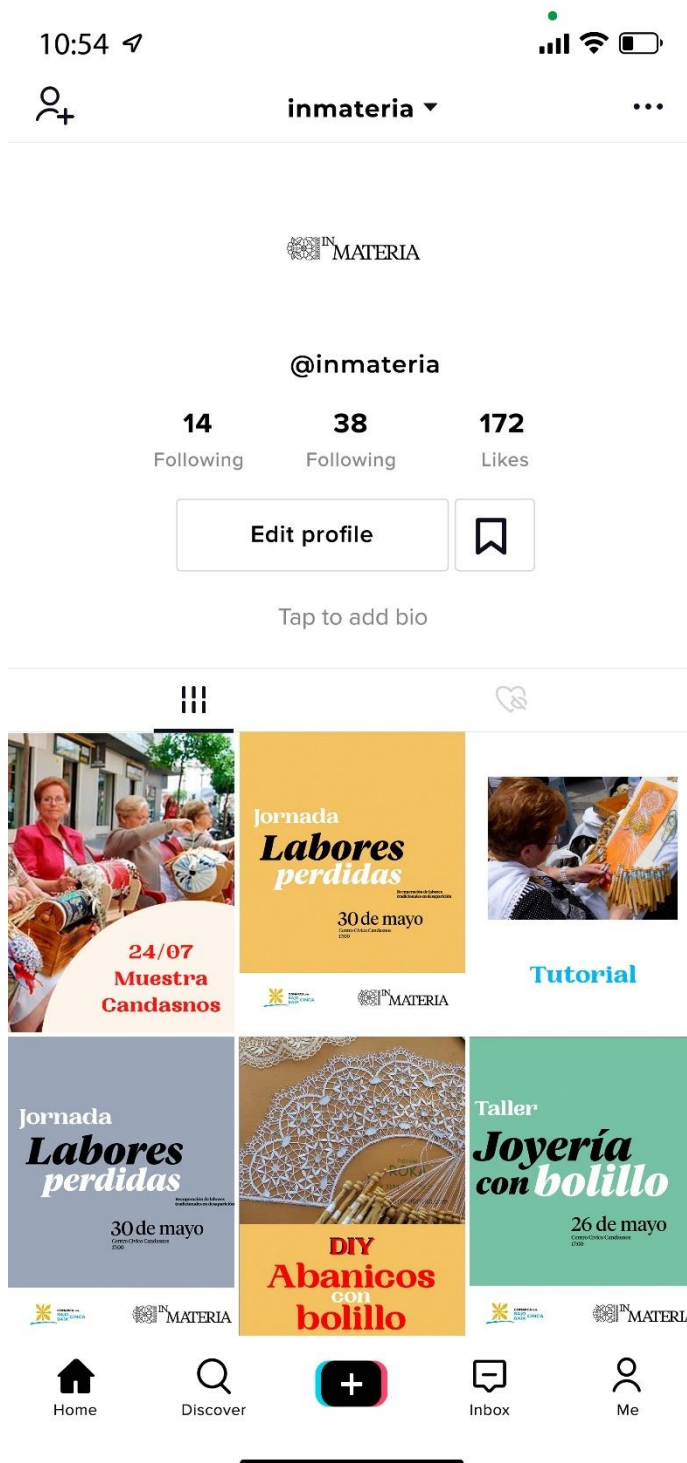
10:54

inmateria ▾

IN MATERIA

@inmateria

14
Following

38
Following

172
Likes

Edit profile

Tap to add bio

24/07
Muestra
Candasnos

Jornada
Labores
perdidas
Recuperación de labores tradicionales en desaparición
30 de mayo
Centro Cívico Candasnos
17:00

IN MATERIA

Tutorial

Jornada
Labores
perdidas
Recuperación de labores tradicionales en desaparición
30 de mayo
Centro Cívico Candasnos
17:00

IN MATERIA

DIY
Abanicos
con
bolillo

Taller
Joyería
con bolillo
26 de mayo
Centro Cívico Candasnos
17:00

IN MATERI

Home
Discover
Inbox
Me